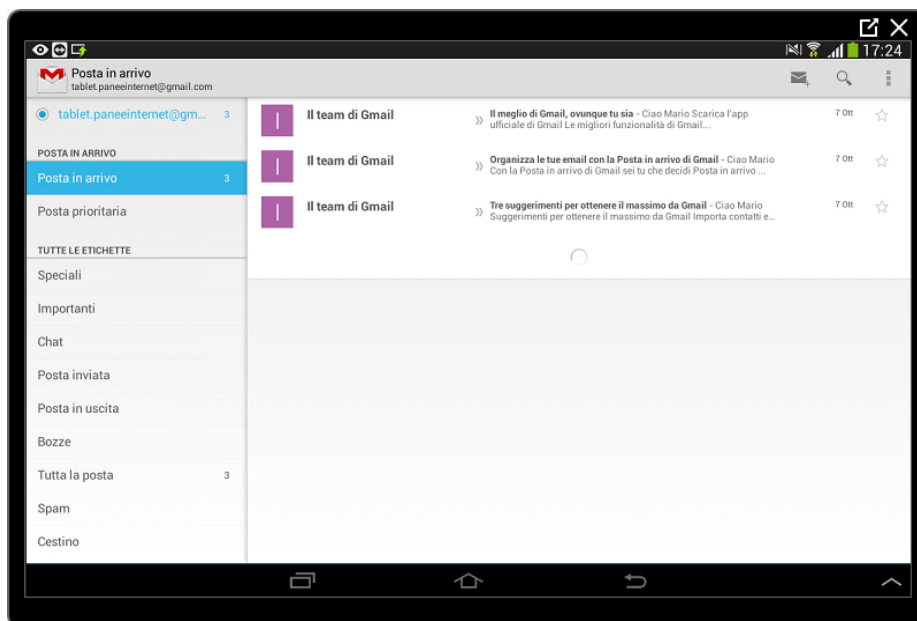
17:24

Posta in arrivo
tablet.paneeinternet@gmail.com

tablet.paneeinternet@gm... 3

POSTA IN ARRIVO
Posta in arrivo 3
Posta prioritaria

TUTTE LE ETICHETTE
Speciali
Importanti
Chat
Posta inviata
Posta in uscita
Bozze
Tutta la posta 3
Spam
Cestino

I
Il team di Gmail
Il meglio di Gmail, ovunque tu sia - Ciao Mario Scarica l'app ufficiale di Gmail Le migliori funzionalità di Gmail...
7 Ott

I
Il team di Gmail
Organizza le tue email con la Posta in arrivo di Gmail - Ciao Mario Con la Posta in arrivo di Gmail sei tu che decidi Posta in arrivo ...
7 Ott

I
Il team di Gmail
Tre suggerimenti per ottenere il massimo da Gmail - Ciao Mario Suggerimenti per ottenere il massimo da Gmail Importa contatti e...
7 Ott